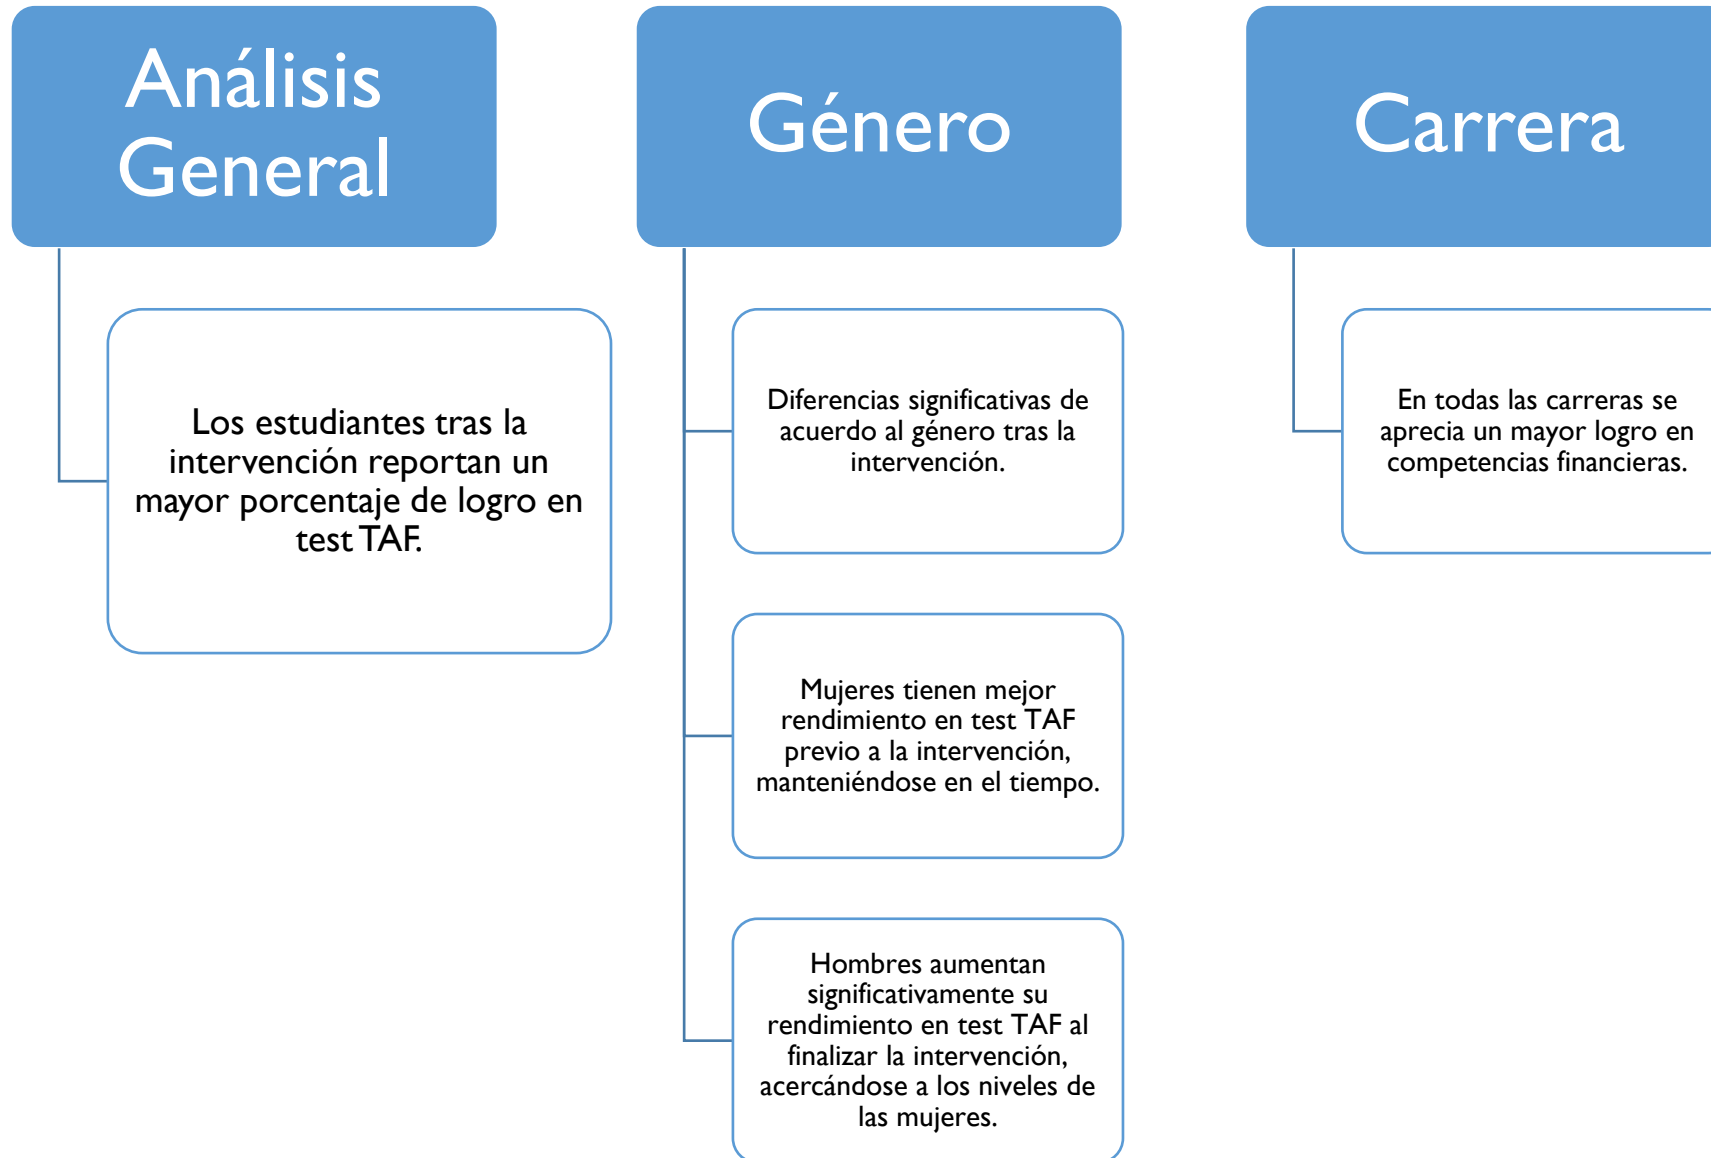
Análisis General

Los estudiantes tras la intervención reportan un mayor porcentaje de logro en test TAF.

Género

Diferencias significativas de acuerdo al género tras la intervención.

Mujeres tienen mejor rendimiento en test TAF previo a la intervención, manteniéndose en el tiempo.

Hombres aumentan significativamente su rendimiento en test TAF al finalizar la intervención, acercándose a los niveles de las mujeres.

Carrera

En todas las carreras se aprecia un mayor logro en competencias financieras.